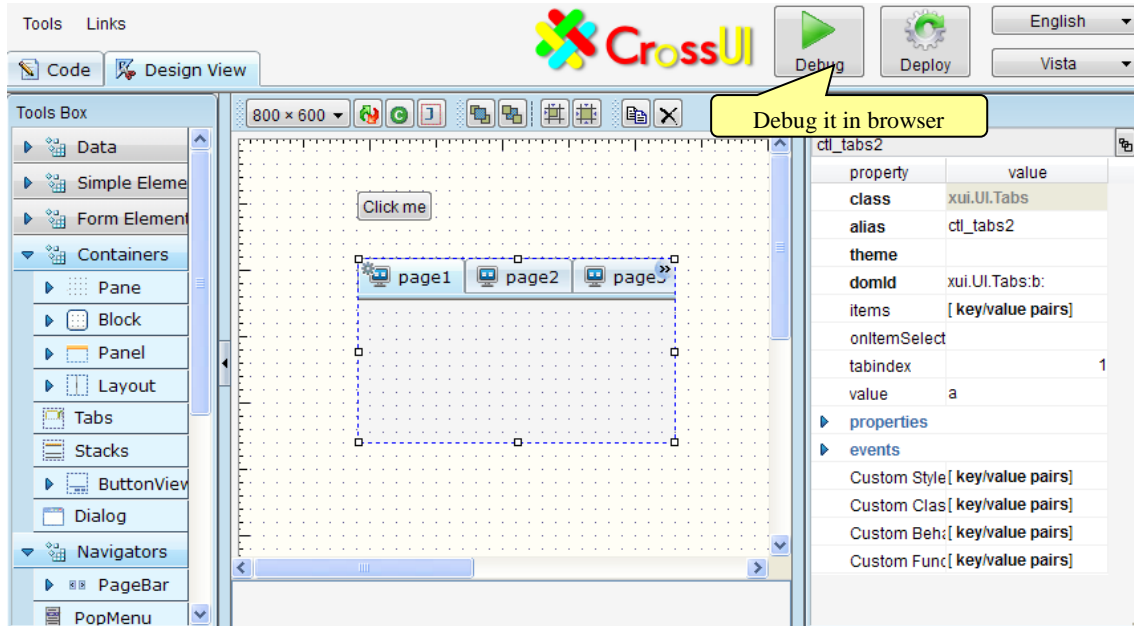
Tools Links

CrossUI

Debug

Deploy

English

Vista

Code Design View

Tools Box

Data

Simple Eleme

Form Element

Containers

Pane

Block

Panel

Layout

Tabs

Stacks

ButtonView

Dialog

Navigators

PageBar

PopMenu

800 × 600

Debug it in browser

Click me

page1 page2 page3

ctl_tabs2

| property | value |
|---|---|
| class | xui.UI.Tabs |
| alias | ctl_tabs2 |
| theme | |
| domId | xui.UI.Tabs:b: |
| items | [ key/value pairs] |
| onItemSelect | |
| tabindex | 1 |
| value | a |
| properties | |
| events | |
| Custom Style | [ key/value pairs] |
| Custom Clas | [ key/value pairs] |
| Custom Beh | [ key/value pairs] |
| Custom Func | [ key/value pairs] |